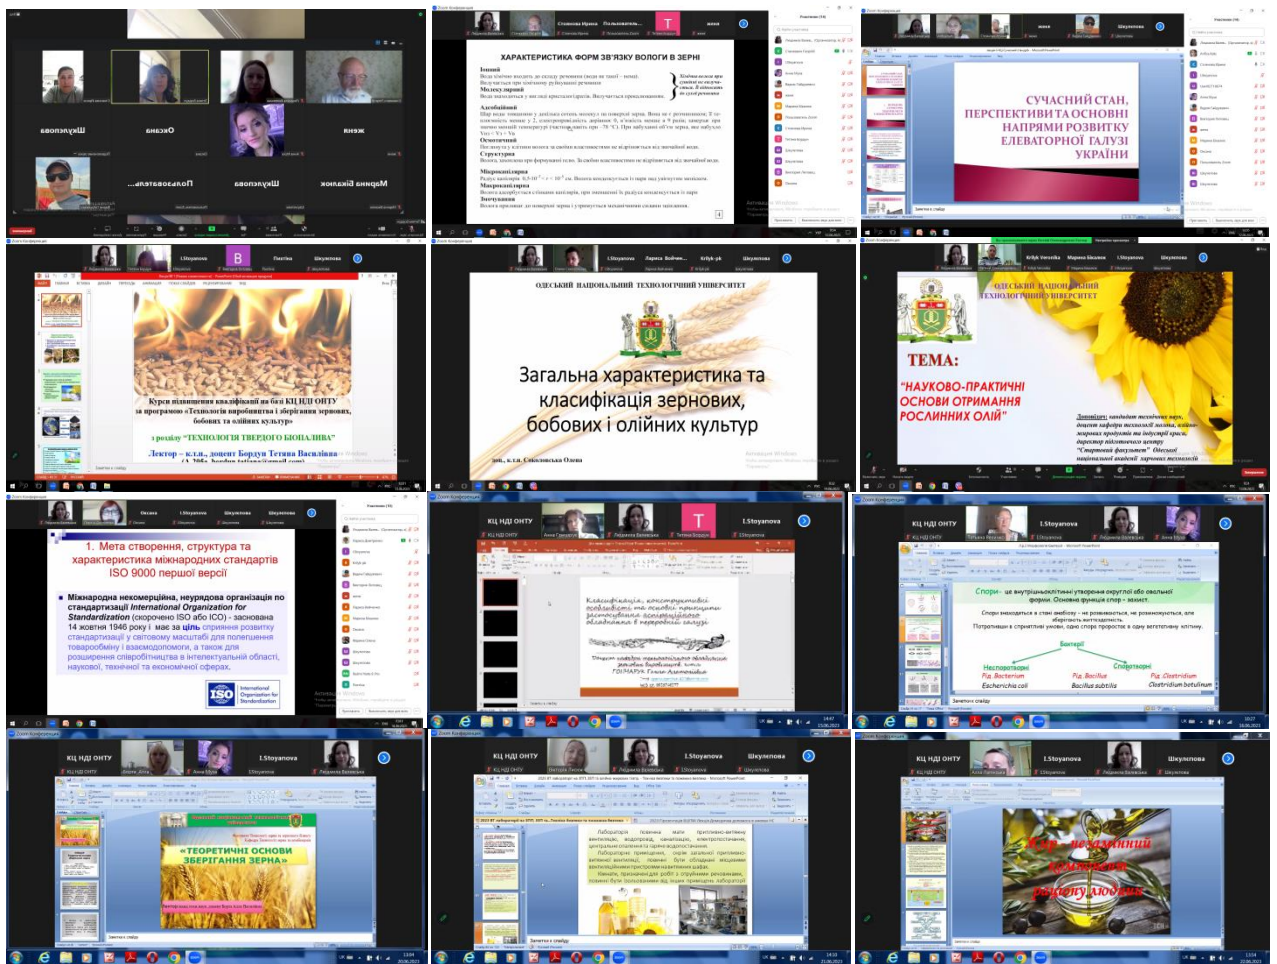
Шкуропова
Оксана
князь
Пользователь...
Шкуропова
Марина Біханок

Стоянова Ірина
Пользователь...
жена

ХАРАКТЕРИСТИКА ФОРМ ЗВ'ЯЗКУ ВОЛОГИ В ЗЕРНІ

Іонний
Молекулярний
Адсобційний
Осмотичний
Структурна
Мікрокапілярна
Макрокапілярна
Змочування

СУЧАСНИЙ СТАН, ПЕРСПЕКТИВИ ТА ОСНОВНІ НАПРЯМИ РОЗВИТКУ ЕЛЕВАТОРНОЇ ГАЛУЗІ УКРАЇНИ

I.Stoyanova
Шкуропова

Курси підвищення кваліфікації на базі КЦ НДІ ОНТУ за програмою «Технологія виробництва і зберігання зернових, бобових та олійних культур»

з розділу "ТЕХНОЛОГІЯ ТВЕРДОГО БІОПАЛИВА"

Лектор – к.т.н., доцент Бордун Тетяна Василівна

ОДЕСЬКИЙ НАЦІОНАЛЬНИЙ ТЕХНОЛОГІЧНИЙ УНІВЕРСИТЕТ

Загальна характеристика та класифікація зернових, бобових і олійних культур

доц., к.т.н. Соколовська Олена

ОДЕСЬКИЙ НАЦІОНАЛЬНИЙ ТЕХНОЛОГІЧНИЙ УНІВЕРСИТЕТ

ТЕМА:
"НАУКОВО-ПРАКТИЧНІ ОСНОВИ ОТРИМАННЯ РОСЛИННИХ ОЛІЙ"

1. Мета створення, структура та характеристика міжнародних стандартів ISO 9000 першої версії

Міжнародна некомерційна, неурядова організація по стандартизації International Organization for Standardization (скорочено ISO або ІСО) - заснована 14 жовтня 1946 року і має за ціль сприяння розвитку стандартизації у світовому масштабі для полегшення товарообміну і взаємодопомоги, а також для розширення співробітництва в інтелектуальній області, науковій, технічній та економічній сферах.

ISO International Organization for Standardization

КЦ НДІ ОНТУ
I.Stoyanova

Класифікація, конструктивні особливості та основні принципи застосування аспіраційного обладнання в зерновій галузі

КЦ НДІ ОНТУ
I.Stoyanova

Спори – це внутрішньоклітинні утворення округлої або овальної форми. Основна функція спор – захист.

Бактерії
Неспороутворюючі
Спороутворюючі
Escherichia coli
Bacillus subtilis
Clostridium botulinum

КЦ НДІ ОНТУ
I.Stoyanova

«ТЕОРЕТИЧНІ ОСНОВИ ЗБЕРІГАННЯ ЗЕРНА»

КЦ НДІ ОНТУ
I.Stoyanova
Шкуропова

Лабораторії повинні мати припливно-витяжну вентиляцію, водопровід, каналізацію, електропостачання, центральне опалення та гаряче водопостачання.

КЦ НДІ ОНТУ
I.Stoyanova
Шкуропова

Жир – незамінний компонент раціону людини